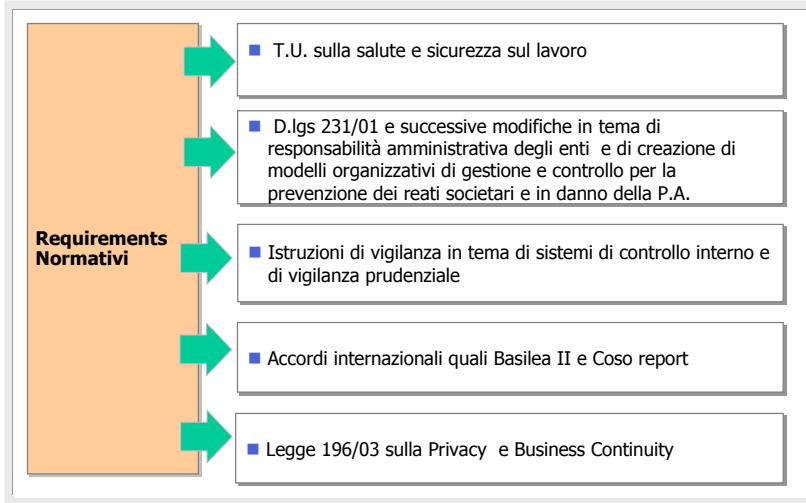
Requirements Normativi

T.U. sulla salute e sicurezza sul lavoro

D.lgs 231/01 e successive modifiche in tema di responsabilità amministrativa degli enti e di creazione di modelli organizzativi di gestione e controllo per la prevenzione dei reati societari e in danno della P.A.

Istruzioni di vigilanza in tema di sistemi di controllo interno e di vigilanza prudenziale

Accordi internazionali quali Basilea II e Coso report

Legge 196/03 sulla Privacy e Business Continuity